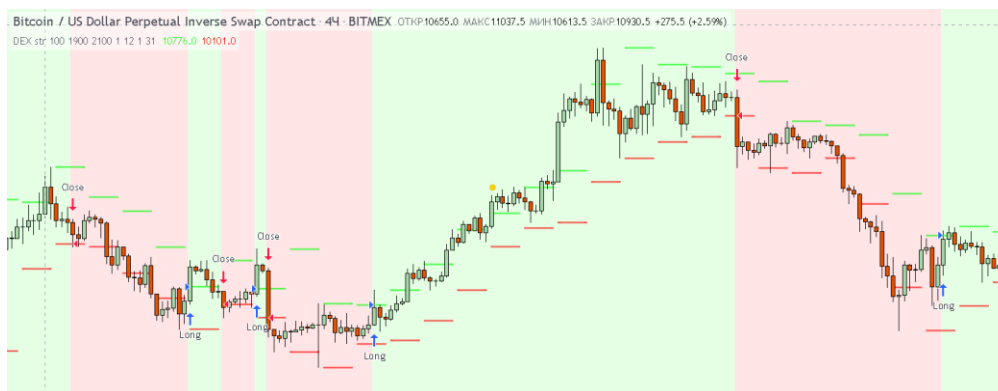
Bitcoin / US Dollar Perpetual Inverse Swap Contract · 4Ч · BITMEX ОТКР10655.0 МАКС11037.5 МИН10613.5 ЗАКР10930.5 +275.5 (+2.59%)

DEX str 100 1900 2100 1 12 1 31 10776.0 10101.0

Close

Close

Close

Close

Long

Long

Long

Long